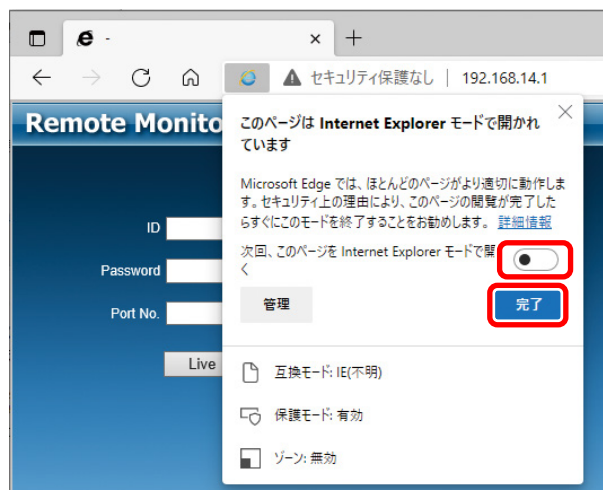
e -
×
+
セキュリティ保護なし | 192.168.14.1

Remote Monito

ID
Password
Port No.
Live

このページは Internet Explorer モードで開かれています

Microsoft Edge では、ほとんどのページがより適切に動作します。セキュリティ上の理由により、このページの閲覧が完了したらすぐにこのモードを終了することをお勧めします。 詳細情報

次回、このページを Internet Explorer モードで開く

管理

完了

互換モード: IE(不明)

保護モード: 有効

ゾーン: 無効